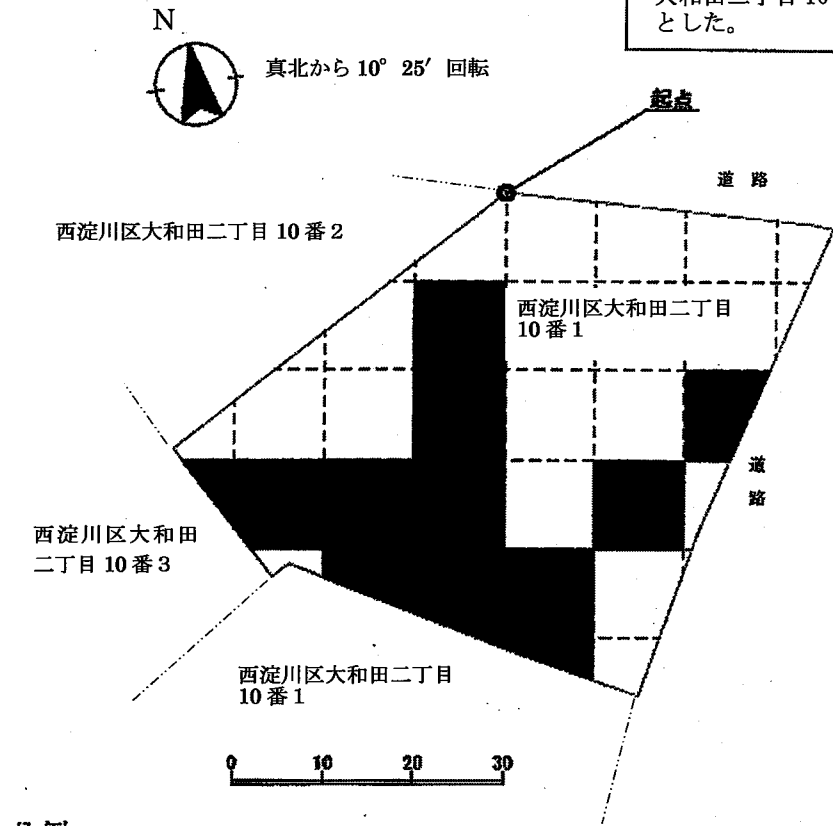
大和田二丁目 10 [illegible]
とした。

N

真北から 10° 25′ 回転

起点

道 路

西淀川区大和田二丁目 10 番 2

西淀川区大和田二丁目
10 番 1

道
路

西淀川区大和田
二丁目 10 番 3

西淀川区大和田二丁目
10 番 1

0 10 20 30

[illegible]